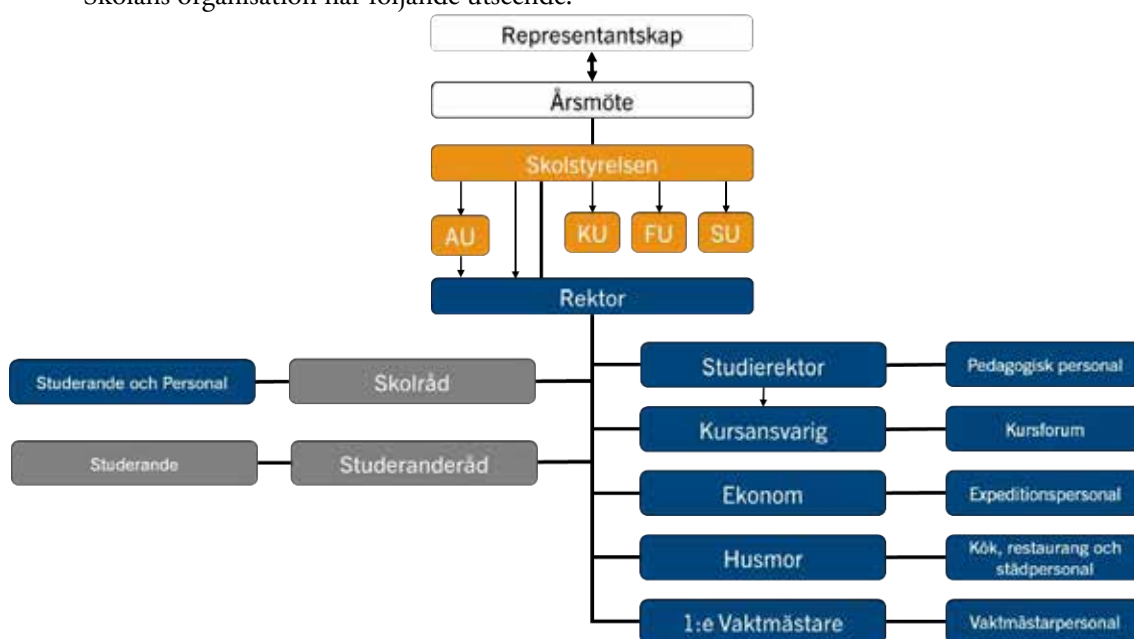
Skolans organisation har följande utseende:

Representantskap

Årsmöte

Skolstyrelsen

AU

KU

FU

SU

Rektor

Studerande och Personal

Skolråd

Studerande

Studeranderåd

Studierektor

Pedagogisk personal

Kursansvarig

Kursforum

Ekonom

Expeditionspersonal

Husmor

Kök, restaurang och städpersonal

1:e Vaktmästare

Vaktmästarpersonal